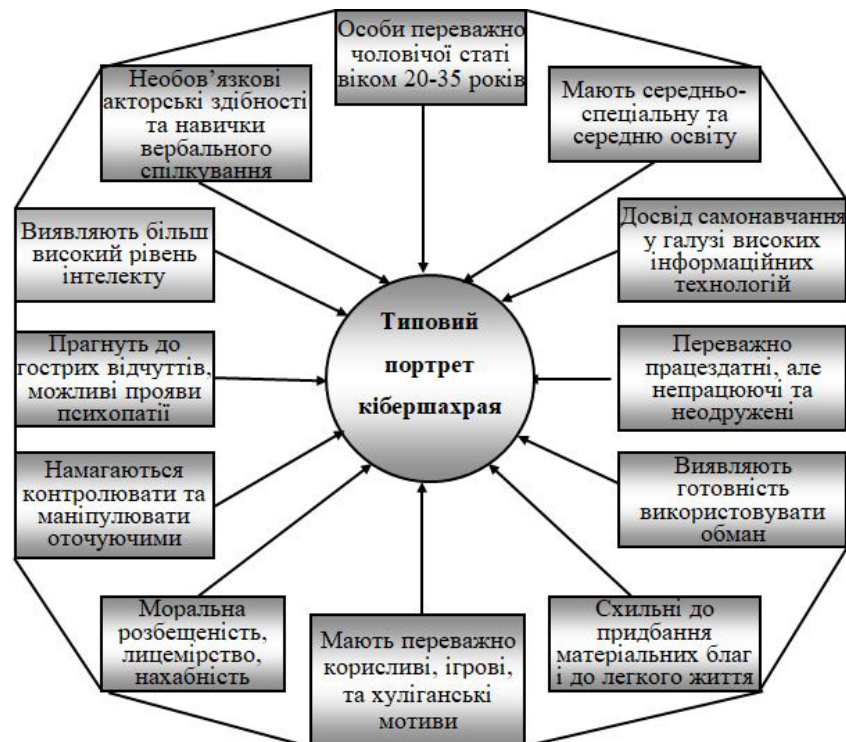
Особи переважно чоловічої статі віком 20-35 років

Необов’язкові акторські здібності та навички вербального спілкування

Мають середньо-спеціальну та середню освіту

Виявляють більш високий рівень інтелекту

Досвід самонавчання у галузі високих інформаційних технологій

Типовий портрет кібершахрая

Прагнуть до гострих відчуттів, можливі прояви психопатії

Переважно працездатні, але непрацюючі та неодружені

Намагаються контролювати та маніпулювати оточуючими

Виявляють готовність використовувати обман

Моральна розбещеність, лицемірство, нахабність

Мають переважно корисливі, ігрові, та хуліганські мотиви

Схильні до придбання матеріальних благ і до легкого життя